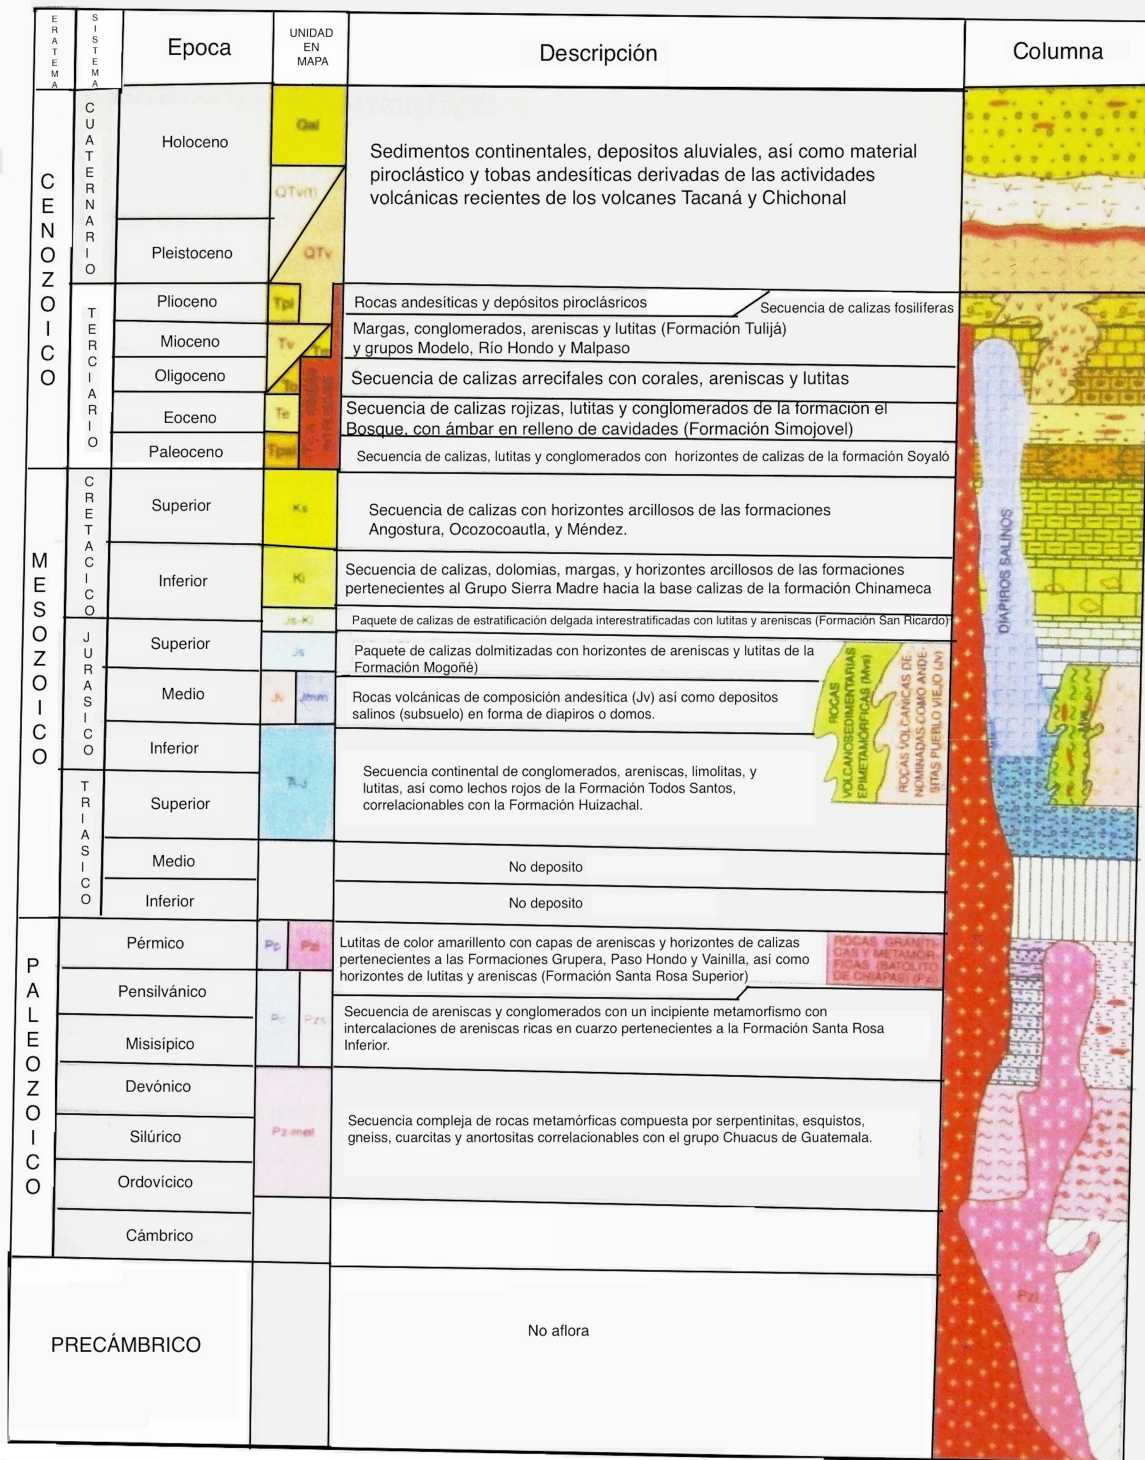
| ERATEMA | SISTEMA | Epoca | UNIDAD EN MAPA | Descripción | Columna |
|---|---|---|---|---|---|
| CENOZOICO | CUATERNARIO | Holoceno | Qal | Sedimentos continentales, depositos aluviales, así como material piroclástico y tobas andesíticas derivadas de las actividades volcánicas recientes de los volcanes Tacaná y Chichonal | |
| | | Pleistoceno | QTv(t) QTv | | |
| | TERCIARIO | Plioceno | Tpl | Rocas andesíticas y depósitos piroclásricos / Secuencia de calizas fosilíferas | |
| | | Mioceno | Tv Tm | Margas, conglomerados, areniscas y lutitas (Formación Tulijá) y grupos Modelo, Río Hondo y Malpaso | |
| | | Oligoceno | To | Secuencia de calizas arrecifales con corales, areniscas y lutitas | |
| | | Eoceno | Te | Secuencia de calizas rojizas, lutitas y conglomerados de la formación el Bosque, con ámbar en relleno de cavidades (Formación Simojovel) | |
| | | Paleoceno | Tpal | Secuencia de calizas, lutitas y conglomerados con horizontes de calizas de la formación Soyaló | |
| MESOZOICO | CRETACICO | Superior | Ks | Secuencia de calizas con horizontes arcillosos de las formaciones Angostura, Ocozocoautla, y Méndez. | DIAPIROS SALINOS |
| | | Inferior | Ki | Secuencia de calizas, dolomias, margas, y horizontes arcillosos de las formaciones pertenecientes al Grupo Sierra Madre hacia la base calizas de la formación Chinameca | |
| | | | Js-Ki | Paquete de calizas de estratificación delgada interestratificadas con lutitas y areniscas (Formación San Ricardo) | |
| | JURASICO | Superior | Js | Paquete de calizas dolmitizadas con horizontes de areniscas y lutitas de la Formación Mogoñé) | ROCAS VOLCANOSEDIMENTARIAS EPIMETAMÓRFICAS (Mvs) / ROCAS VOLCANICAS DENOMINADAS COMO ANDESITAS PUEBLO VIEJO (Jv) |
| | | Medio | Jv Jmm | Rocas volcánicas de composición andesítica (Jv) así como depositos salinos (subsuelo) en forma de diapiros o domos. | |
| | | Inferior | | | |
| | TRIASICO | Superior | Tr-J | Secuencia continental de conglomerados, areniscas, limolitas, y lutitas, así como lechos rojos de la Formación Todos Santos, correlacionables con la Formación Huizachal. | |
| | | Medio | | No deposito | |
| | | Inferior | | No deposito | |
| PALEOZOICO | | Pérmico | Pp Pzi | Lutitas de color amarillento con capas de areniscas y horizontes de calizas pertenecientes a las Formaciones Grupera, Paso Hondo y Vainilla, así como horizontes de lutitas y areniscas (Formación Santa Rosa Superior) | ROCAS GRANITICAS Y METAMORFICAS (BATOLITO DE CHIAPAS) (Pzi) |
| | | Pensilvánico | Pc Pzs | | |
| | | Misisípico | | Secuencia de areniscas y conglomerados con un incipiente metamorfismo con intercalaciones de areniscas ricas en cuarzo pertenecientes a la Formación Santa Rosa Inferior. | |
| | | Devónico | Pz-met | Secuencia compleja de rocas metamórficas compuesta por serpentinitas, esquistos, gneiss, cuarcitas y anortositas correlacionables con el grupo Chuacus de Guatemala. | |
| | | Silúrico | | | |
| | | Ordovícico | | | |
| | | Cámbrico | | | Pzi |
| PRECÁMBRICO | | | | No aflora | |